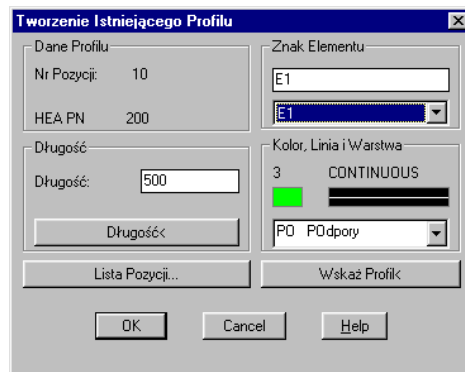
Tworzenie Istniejącego Profilu

Dane Profilu

Nr Pozycji: 10

HEA PN 200

Znak Elementu

E1

E1

Długość

Długość: 500

Długość<

Kolor, Linia i Warstwa

3 CONTINUOUS

PO POdpory

Lista Pozycji...

Wskaż Profil<

OK

Cancel

Help